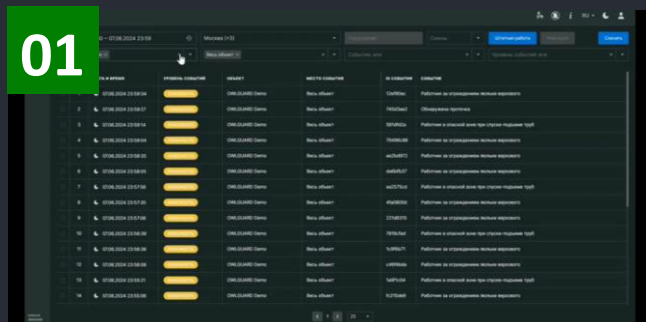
01

0 – 07.06.2024 23:59 | Москва (+3) | Смены | Штатный работе | Скачать

Весь объект

| | | ТА И ВРЕМЯ | УРОВЕНЬ СОБЫТИЯ | ОБЪЕКТ | МЕСТО СОБЫТИЯ | ID СОБЫТИЯ | СОБЫТИЕ |
|---|---|---|---|---|---|---|---|
| 1 | | 07.06.2024 23:59:04 | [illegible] | OWLGUARD Demo | Весь объект | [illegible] | Работник за ограждением люльки верхового |
| 2 | | 07.06.2024 23:58:57 | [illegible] | OWLGUARD Demo | Весь объект | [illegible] | Обнаружена протечка |
| 3 | | 07.06.2024 23:59:14 | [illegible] | OWLGUARD Demo | Весь объект | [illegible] | Работник в опасной зоне при спуске-подъеме труб |
| 4 | | 07.06.2024 23:58:04 | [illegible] | OWLGUARD Demo | Весь объект | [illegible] | Работник за ограждением люльки верхового |
| 5 | | 07.06.2024 23:58:05 | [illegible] | OWLGUARD Demo | Весь объект | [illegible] | Работник за ограждением люльки верхового |
| 6 | | 07.06.2024 23:58:05 | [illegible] | OWLGUARD Demo | Весь объект | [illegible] | Работник за ограждением люльки верхового |
| 7 | | 07.06.2024 23:57:56 | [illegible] | OWLGUARD Demo | Весь объект | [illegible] | Работник в опасной зоне при спуске-подъеме труб |
| 8 | | 07.06.2024 23:57:20 | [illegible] | OWLGUARD Demo | Весь объект | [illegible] | Работник за ограждением люльки верхового |
| 9 | | 07.06.2024 23:57:06 | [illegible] | OWLGUARD Demo | Весь объект | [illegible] | Работник за ограждением люльки верхового |
| 10 | | 07.06.2024 23:56:39 | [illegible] | OWLGUARD Demo | Весь объект | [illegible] | Работник за ограждением люльки верхового |
| 11 | | 07.06.2024 23:56:36 | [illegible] | OWLGUARD Demo | Весь объект | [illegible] | Работник за ограждением люльки верхового |
| 12 | | 07.06.2024 23:56:25 | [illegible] | OWLGUARD Demo | Весь объект | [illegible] | Работник за ограждением люльки верхового |
| 13 | | 07.06.2024 23:56:21 | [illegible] | OWLGUARD Demo | Весь объект | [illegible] | Работник в опасной зоне при спуске-подъеме труб |
| 14 | | 07.06.2024 23:56:06 | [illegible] | OWLGUARD Demo | Весь объект | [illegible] | Работник за ограждением люльки верхового |

1 2 25